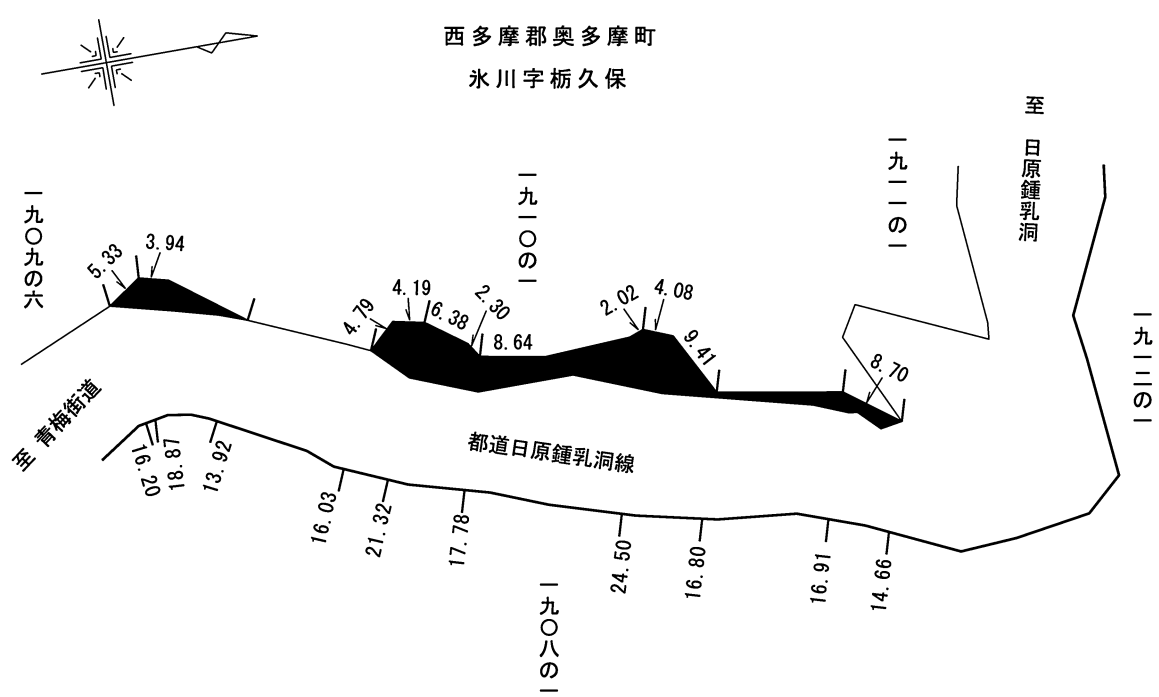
西多摩郡奥多摩町
氷川字栃久保

至 日原鍾乳洞

一九〇九の六

一九一〇の一

一九一一の一

一九一二の一

5.33
3.94
4.79
4.19
6.38
2.30
8.64
2.02
4.08
9.41
8.70

至 青梅街道

都道日原鍾乳洞線

16.20
18.87
13.92
16.03
21.32
17.78
24.50
16.80
16.91
14.66

一九〇八の一